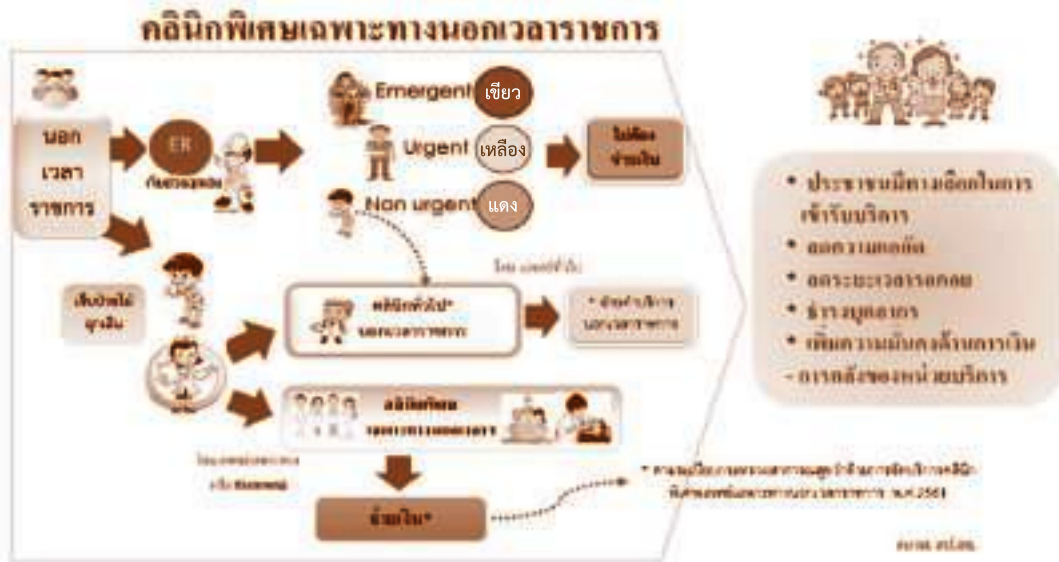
คลินิกพิเศษเฉพาะทางนอกเวลาราชการ

นอก เวลา ราชการ

ER

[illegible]

Emergent เขียว

Urgent เหลือง

Non urgent แดง

ไม่ต้องจ่ายเงิน

เจ็บป่วยไม่ฉุกเฉิน

โดย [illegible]

คลินิกทั่วไป* นอกเวลาราชการ

* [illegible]

คลินิกพิเศษ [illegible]

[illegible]

จ่ายเงิน*

* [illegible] พ.ศ.2561

* ประชาชนมีทางเลือกในการเข้ารับบริการ

* ลดความแออัด

* ลดระยะเวลารอคอย

* ธำรงบุคลากร

* เพิ่มความมั่นคงด้านการเงิน

- การคลังของหน่วยบริการ

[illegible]